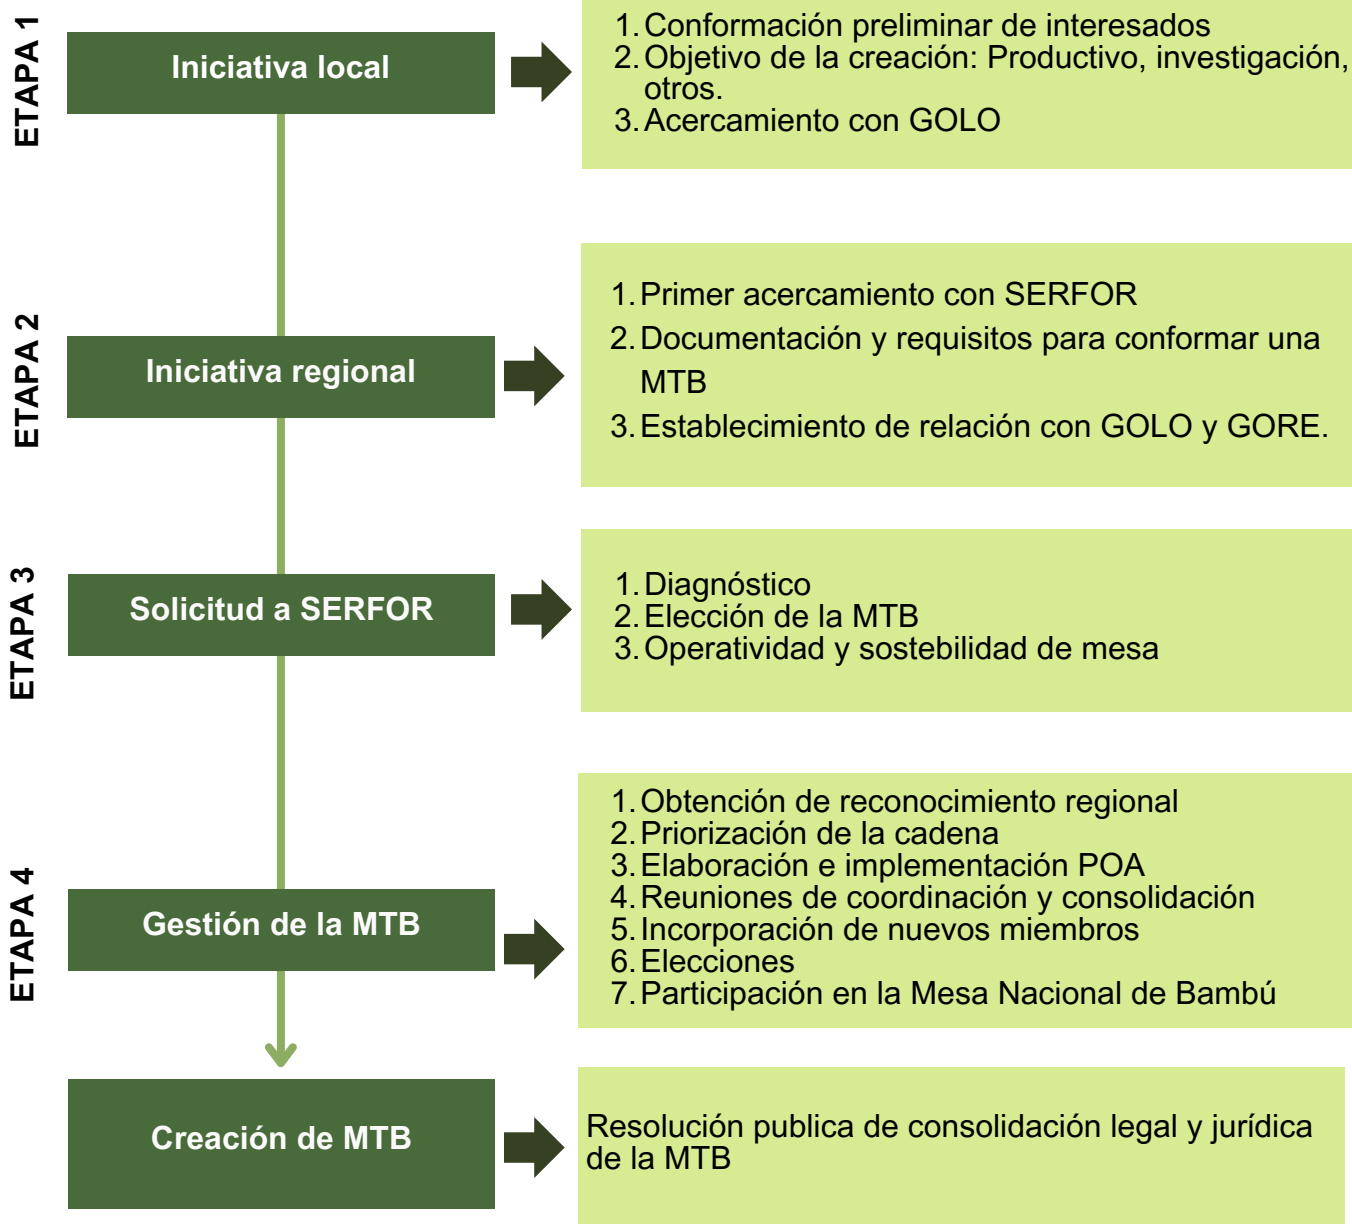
ETAPA 1

Iniciativa local

1. Conformación preliminar de interesados
2. Objetivo de la creación: Productivo, investigación, otros.
3. Acercamiento con GOLO

ETAPA 2

Iniciativa regional

1. Primer acercamiento con SERFOR
2. Documentación y requisitos para conformar una MTB
3. Establecimiento de relación con GOLO y GORE.

ETAPA 3

Solicitud a SERFOR

1. Diagnóstico
2. Elección de la MTB
3. Operatividad y sostebilidad de mesa

ETAPA 4

Gestión de la MTB

1. Obtención de reconocimiento regional
2. Priorización de la cadena
3. Elaboración e implementación POA
4. Reuniones de coordinación y consolidación
5. Incorporación de nuevos miembros
6. Elecciones
7. Participación en la Mesa Nacional de Bambú

Creación de MTB

Resolución publica de consolidación legal y jurídica de la MTB